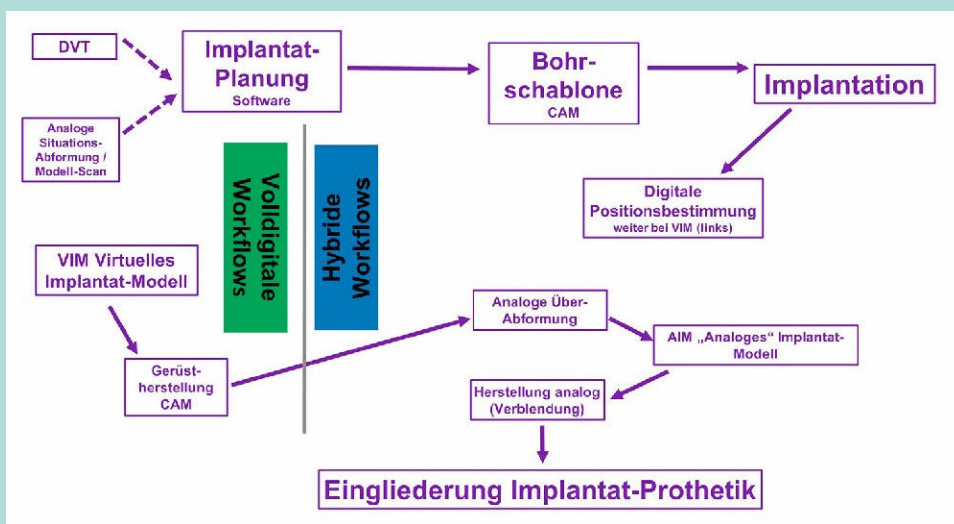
DVT

Analoge Situations-Abformung / Modell-Scan

Implantat-Planung
Software

Bohrschablone
CAM

Implantation

Volldigitale Workflows

Hybride Workflows

Digitale Positionsbestimmung
weiter bei VIM (links)

VIM Virtuelles Implantat-Modell

Gerüstherstellung CAM

Analoge Über-Abformung

AIM „Analoges" Implantat-Modell

Herstellung analog (Verblendung)

Eingliederung Implantat-Prothetik